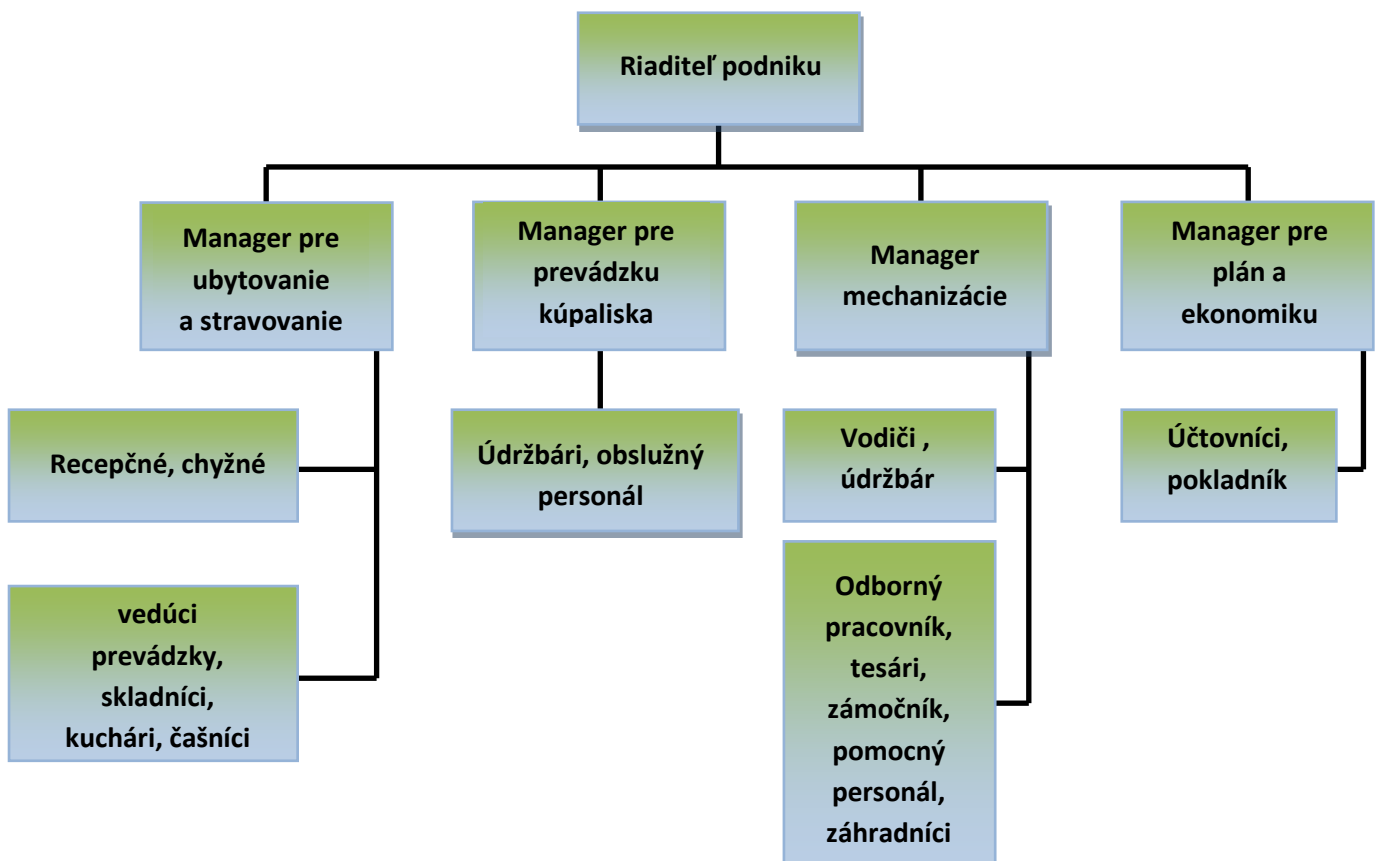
Riaditeľ podniku

Manager pre ubytovanie a stravovanie

Manager pre prevádzku kúpaliska

Manager mechanizácie

Manager pre plán a ekonomiku

Recepčné, chyžné

vedúci prevádzky, skladníci, kuchári, čašníci

Údržbári, obslužný personál

Vodiči , údržbár

Odborný pracovník, tesári, zámočník, pomocný personál, záhradníci

Účtovníci, pokladník